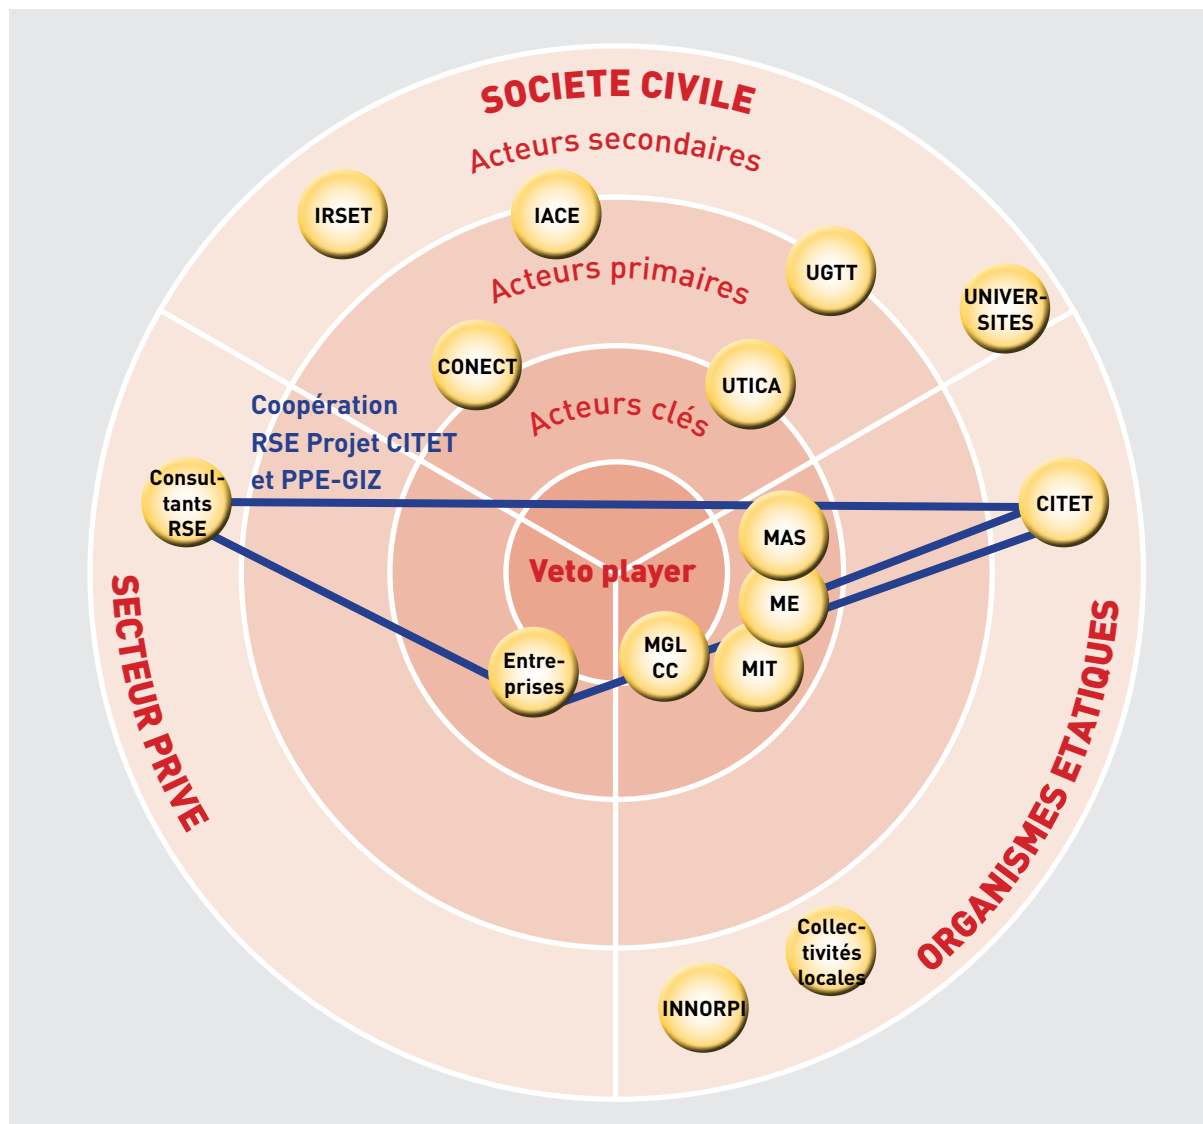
SOCIETE CIVILE

Acteurs secondaires

IRSET

IACE

UGTT

UNIVERSITES

Acteurs primaires

CONECT

UTICA

Acteurs clés

Coopération RSE Projet CITET et PPE-GIZ

Consultants RSE

CITET

MAS

Veto player

ME

Entreprises

MGL CC

MIT

SECTEUR PRIVE

ORGANISMES ETATIQUES

Collectivités locales

INNORPI